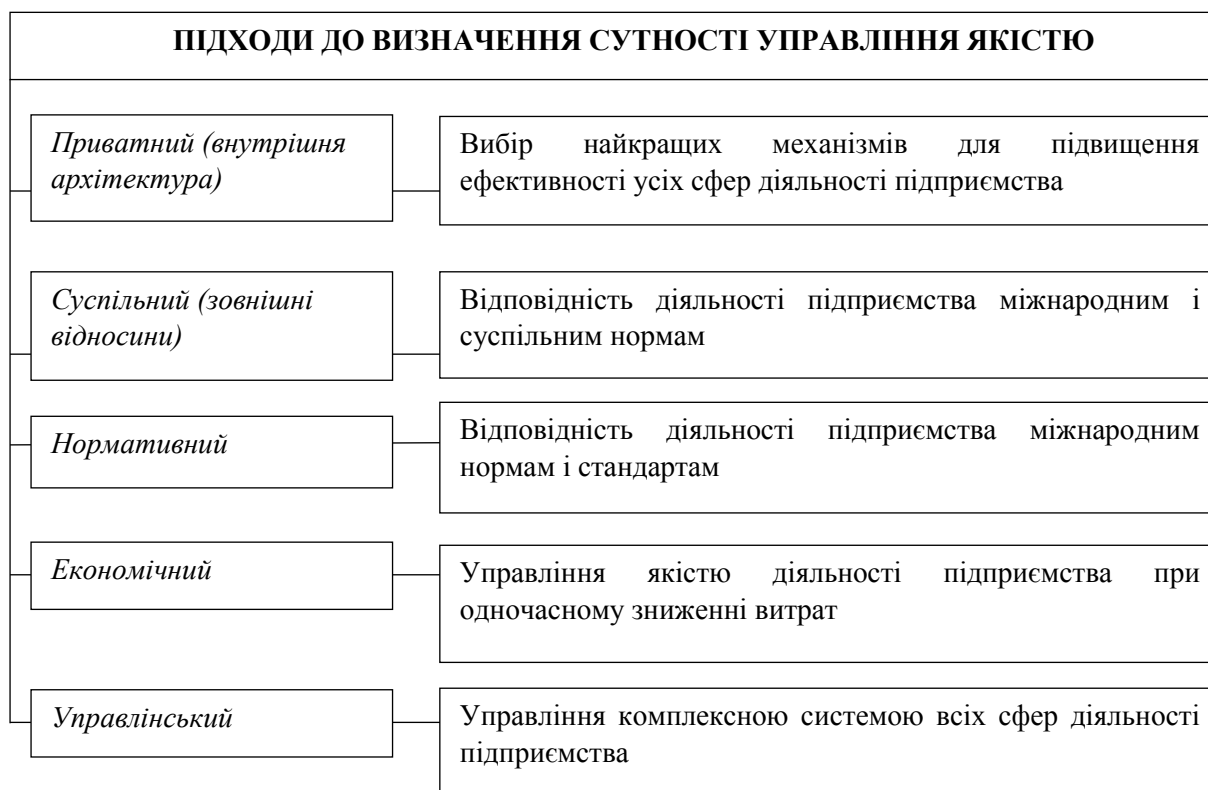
ПІДХОДИ ДО ВИЗНАЧЕННЯ СУТНОСТІ УПРАВЛІННЯ ЯКІСТЮ

Приватний (внутрішня архітектура)

Вибір найкращих механізмів для підвищення ефективності усіх сфер діяльності підприємства

Суспільний (зовнішні відносини)

Відповідність діяльності підприємства міжнародним і суспільним нормам

Нормативний

Відповідність діяльності підприємства міжнародним нормам і стандартам

Економічний

Управління якістю діяльності підприємства при одночасному зниженні витрат

Управлінський

Управління комплексною системою всіх сфер діяльності підприємства